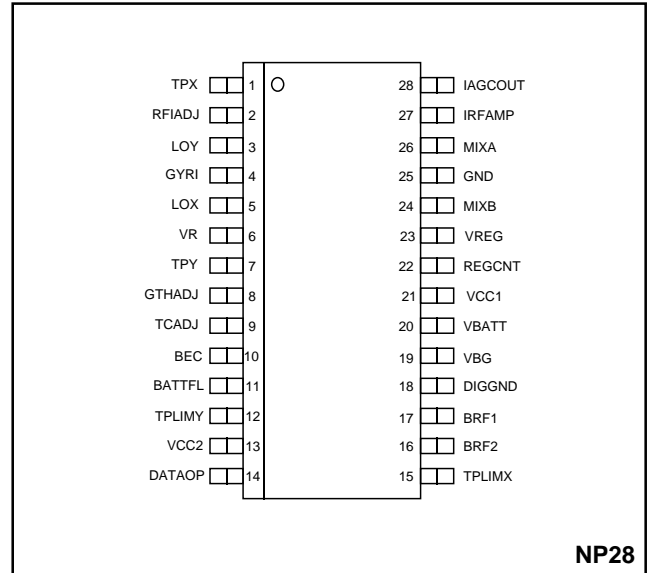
TPX 1
RFIADJ 2
LOY 3
GYRI 4
LOX 5
VR 6
TPY 7
GTHADJ 8
TCADJ 9
BEC 10
BATTFL 11
TPLIMY 12
VCC2 13
DATAOP 14

28 IAGCOUT
27 IRFAMP
26 MIXA
25 GND
24 MIXB
23 VREG
22 REGCNT
21 VCC1
20 VBATT
19 VBG
18 DIGGND
17 BRF1
16 BRF2
15 TPLIMX

NP28